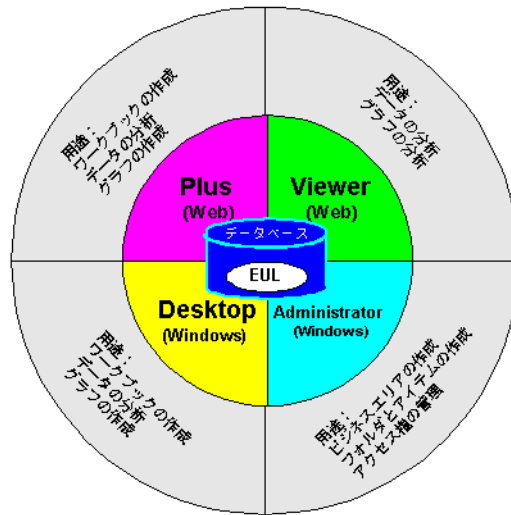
用途：
ワークブックの作成
データの分析
グラフの作成

用途：
データの分析
グラフの分析

Plus
(Web)

Viewer
(Web)

データベース

EUL

Desktop
(Windows)

Administrator
(Windows)

用途：
ワークブックの作成
データの分析
グラフの作成

用途：
ビジネスエリアの作成
フォルダとアイテムの作成
アクセス権の管理